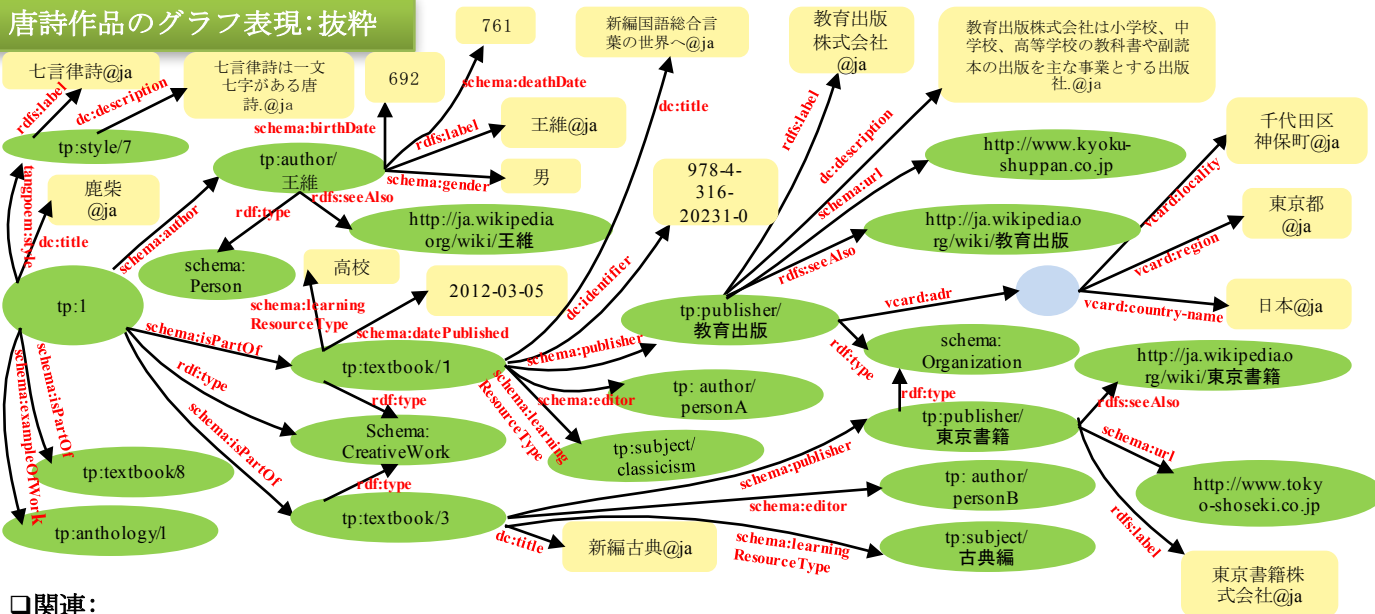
唐詩作品のグラフ表現:抜粋

七言律詩@ja
七言律詩は一文七字がある唐詩.@ja
692
761
新編国語総合言葉の世界へ@ja
教育出版株式会社@ja
教育出版株式会社は小学校、中学校、高等学校の教科書や副読本の出版を主な事業とする出版社.@ja

rdfs:label
dc:description
schema:birthDate
schema:deathDate
dc:title
rdfs:label
dc:description

tp:style/7
tp:author/王維
rdfs:label
王維@ja
schema:gender
男
http://www.kyoku-shuppan.co.jp
千代田区神保町@ja

tangpoem:style
鹿柴@ja
dc:title
schema:author
rdf:type
rdfs:seeAlso
http://ja.wikipedia.org/wiki/王維
978-4-316-20231-0
schema:url
http://ja.wikipedia.org/wiki/教育出版
vcard:locality
東京都@ja
vcard:region

schema:Person
高校
2012-03-05
dc:identifier
rdfs:seeAlso
tp:1
schema:learningResourceType
schema:datePublished
tp:publisher/教育出版
vcard:adr
日本@ja
vcard:country-name
schema:isPartOf
schema:publisher
rdf:type
schema:Organization
tp:textbook/1
http://ja.wikipedia.org/wiki/東京書籍
rdf:type
schema:learningResourceType
tp: author/personA
schema:editor
rdf:type
schema:isPartOf
schema:exampleOfWork
rdf:type
Schema:CreativeWork
tp:publisher/東京書籍
rdfs:seeAlso
tp:subject/classicism
schema:url
schema:isPartOf
tp:textbook/8
schema:publisher
rdf:type
tp: author/personB
http://www.tokyo-shoseki.co.jp
schema:editor
tp:anthology/l
tp:textbook/3
dc:title
新編古典@ja
schema:learningResourceType
tp:subject/古典編
rdfs:label
東京書籍株式会社@ja

❑関連: